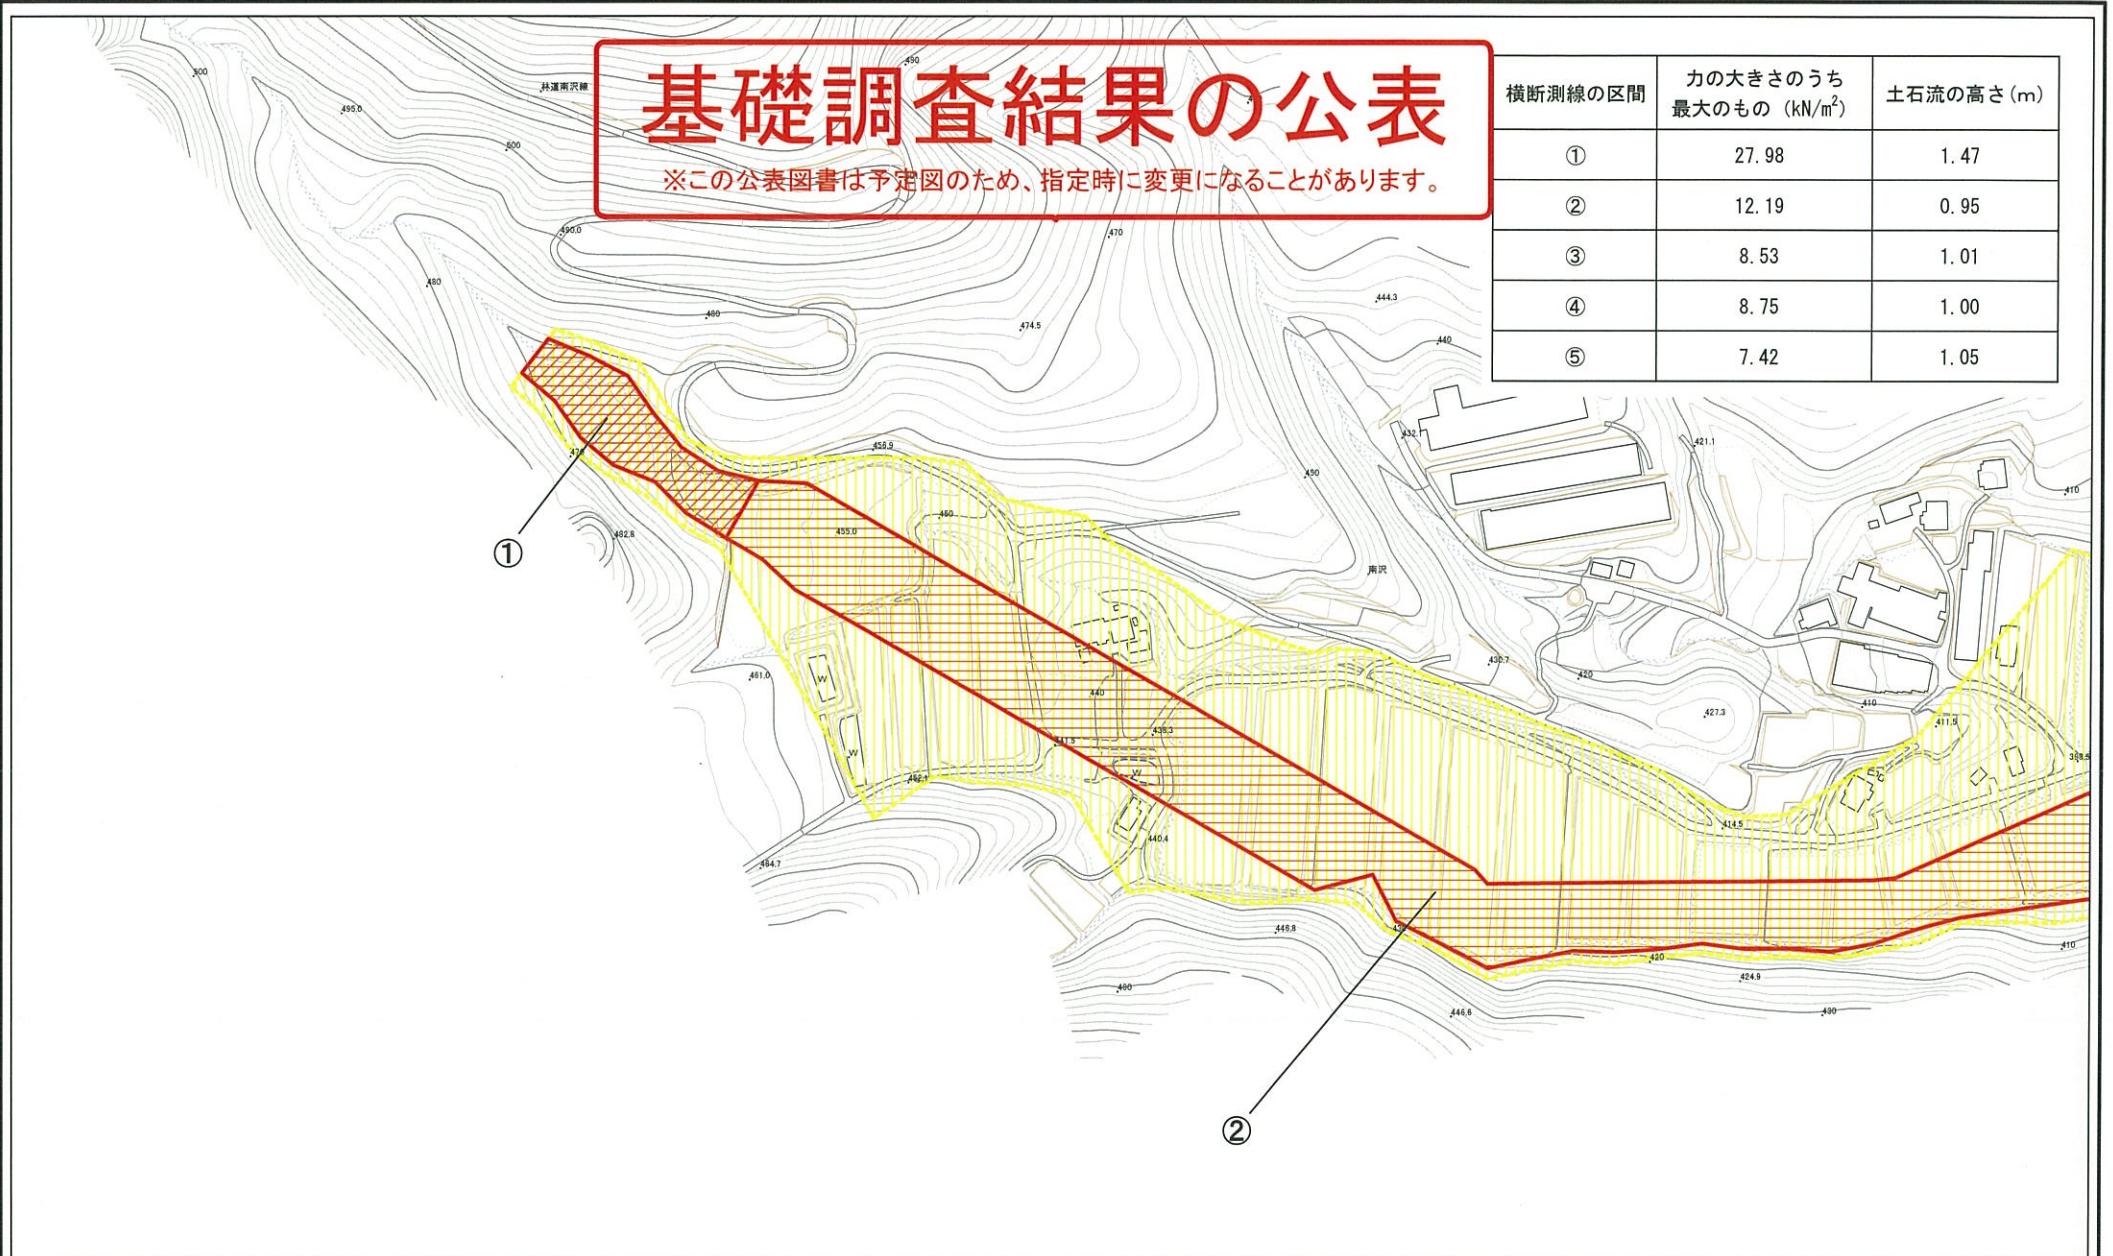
基礎調査結果の公表
※この公表図書は予定図のため、指定時に変更になることがあります。

| 横断測線の区間 | 力の大きさのうち最大のもの（$kN/m^2$） | 土石流の高さ（m） |
|---|---|---|
| ① | 27.98 | 1.47 |
| ② | 12.19 | 0.95 |
| ③ | 8.53 | 1.01 |
| ④ | 8.75 | 1.00 |
| ⑤ | 7.42 | 1.05 |

林道南沢線
500
495.0
500
490
490.0
470
480
480
474.5
444.3
440
456.9
432.1
421.1
450
410
450
455.0
482.6
南沢
461.0
430.7
420
427.3
410
411.5
440
436.3
441.5
462.1
414.5
440.4
484.7
446.8
420
424.9
410
460
446.6
430
①
②